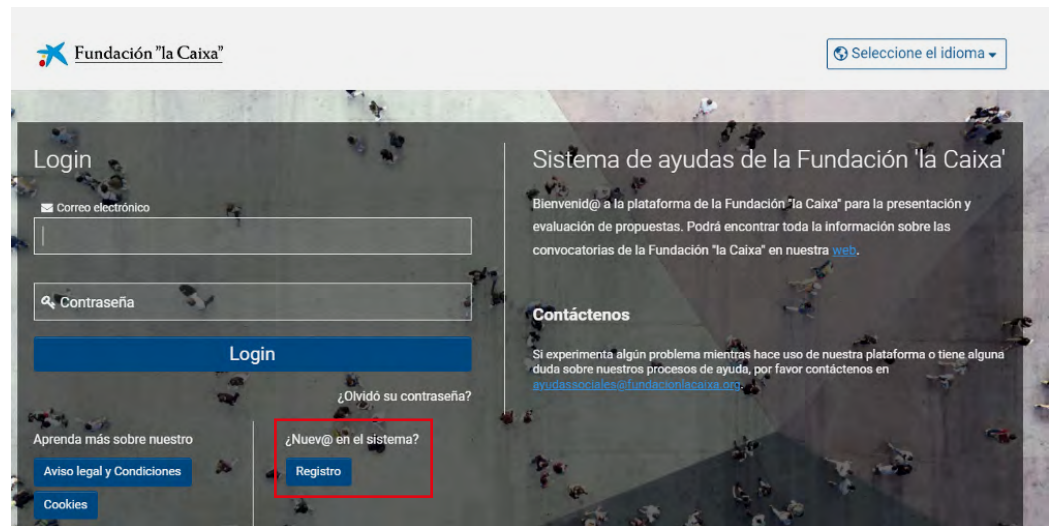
Fundación "la Caixa"

Seleccione el idioma

Login

Correo electrónico

Contraseña

Login

¿Olvidó su contraseña?

Aprenda más sobre nuestro

Aviso legal y Condiciones

Cookies

¿Nuev@ en el sistema?

Registro

Sistema de ayudas de la Fundación 'la Caixa'

Bienvenid@ a la plataforma de la Fundación "la Caixa" para la presentación y evaluación de propuestas. Podrá encontrar toda la información sobre las convocatorias de la Fundación "la Caixa" en nuestra web.

Contáctenos

Si experimenta algún problema mientras hace uso de nuestra plataforma o tiene alguna duda sobre nuestros procesos de ayuda, por favor contáctenos en ayudassociales@fundacionlacaixa.org.